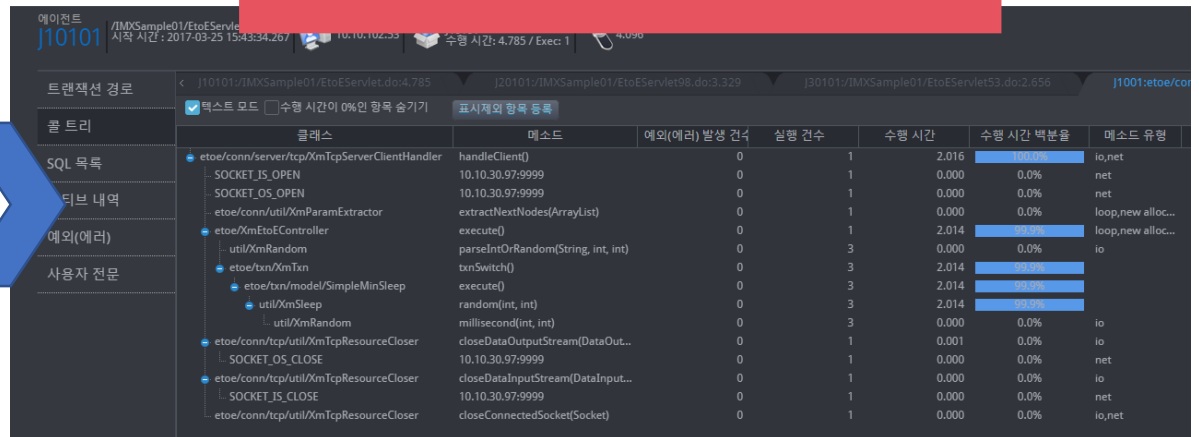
에이전트
J10101 /IMXSample01/EtoEServle
시작 시간 : 2017-03-25 15:43:34.267
10.10.102.33
수행 시간: 4.785 / Exec: 1
4.096

트랜잭션 경로
콜 트리
SQL 목록
티브 내역
예외(에러)
사용자 전문

J10101:/IMXSample01/EtoEServlet.do:4.785
J20101:/IMXSample01/EtoEServlet98.do:3.329
J30101:/IMXSample01/EtoEServlet53.do:2.656
J1001:etoe/con

텍스트 모드
수행 시간이 0%인 항목 숨기기
표시제외 항목 등록

| 클래스 | 메소드 | 예외(에러) 발생 건수 | 실행 건수 | 수행 시간 | 수행 시간 백분율 | 메소드 유형 |
|---|---|---|---|---|---|---|
| etoe/conn/server/tcp/XmTcpServerClientHandler | handleClient() | 0 | 1 | 2.016 | 100.0% | io,net |
| SOCKET_IS_OPEN | 10.10.30.97:9999 | 0 | 1 | 0.000 | 0.0% | net |
| SOCKET_OS_OPEN | 10.10.30.97:9999 | 0 | 1 | 0.000 | 0.0% | net |
| etoe/conn/util/XmParamExtractor | extractNextNodes(ArrayList) | 0 | 1 | 0.000 | 0.0% | loop,new alloc... |
| etoe/XmEtoEController | execute() | 0 | 1 | 2.014 | 99.9% | loop,new alloc... |
| util/XmRandom | parseIntOrRandom(String, int, int) | 0 | 3 | 0.000 | 0.0% | io |
| etoe/txn/XmTxn | txnSwitch() | 0 | 3 | 2.014 | 99.9% | |
| etoe/txn/model/SimpleMinSleep | execute() | 0 | 3 | 2.014 | 99.9% | |
| util/XmSleep | random(int, int) | 0 | 3 | 2.014 | 99.9% | |
| util/XmRandom | millisecond(int, int) | 0 | 3 | 0.000 | 0.0% | io |
| etoe/conn/tcp/util/XmTcpResourceCloser | closeDataOutputStream(DataOut... | 0 | 1 | 0.001 | 0.0% | io |
| SOCKET_OS_CLOSE | 10.10.30.97:9999 | 0 | 1 | 0.000 | 0.0% | net |
| etoe/conn/tcp/util/XmTcpResourceCloser | closeDataInputStream(DataInput... | 0 | 1 | 0.000 | 0.0% | io |
| SOCKET_IS_CLOSE | 10.10.30.97:9999 | 0 | 1 | 0.000 | 0.0% | net |
| etoe/conn/tcp/util/XmTcpResourceCloser | closeConnectedSocket(Socket) | 0 | 1 | 0.000 | 0.0% | io,net |